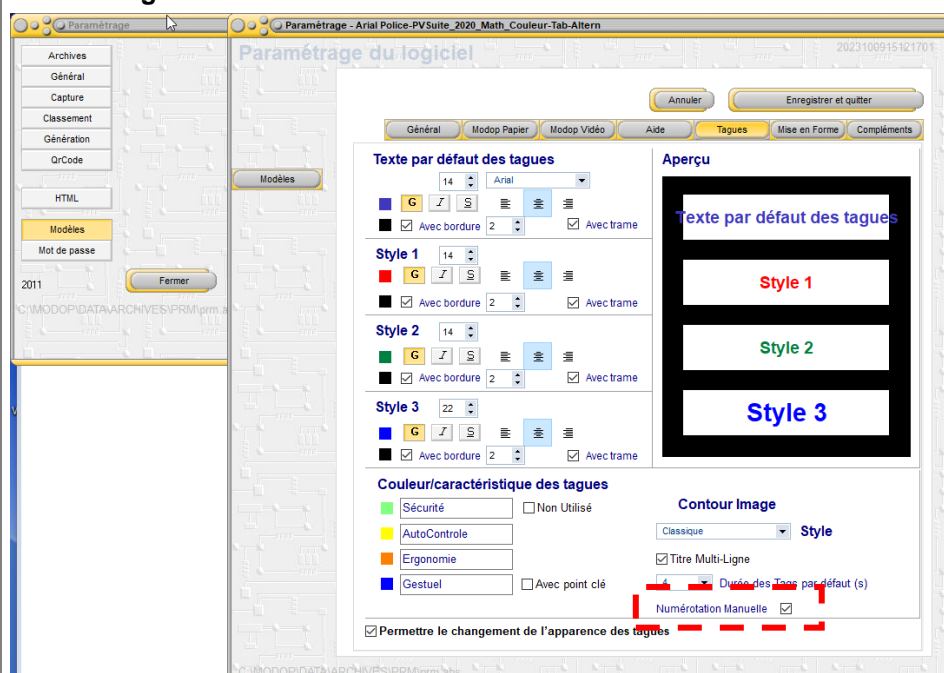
Paramétrage

Archives
Général
Capture
Classement
Génération
QrCode
HTML
Modèles
Mot de passe
2011
Fermer
C:\MODOP\DATA\ARCHIVES\PRM\prm.a

Paramétrage - Arial Police-PVSuite_2020_Math_Couleur-Tab-Altern

Paramétrage du logiciel
20231009151217011

Modèles

Annuler
Enregistrer et quitter

Général
Modop Papier
Modop Vidéo
Aide
Tagues
Mise en Forme
Compléments

Texte par défaut des tagues
14
Arial
G
I
S
Avec bordure
2
Avec trame

Style 1
14
G
I
S
Avec bordure
2
Avec trame

Style 2
14
G
I
S
Avec bordure
2
Avec trame

Style 3
22
G
I
S
Avec bordure
2
Avec trame

Aperçu
Texte par défaut des tagues
Style 1
Style 2
Style 3

Couleur/caractéristique des tagues
Sécurité
Non Utilisé
AutoControle
Ergonomie
Gestuel
Avec point clé

Contour Image
Classique
Style
Titre Multi-Ligne
4
Durée des Tags par défaut (s)
Numérotation Manuelle

Permettre le changement de l'apparence des tagues

C:\MODOP\DATA\ARCHIVES\PRM\prm.bbs